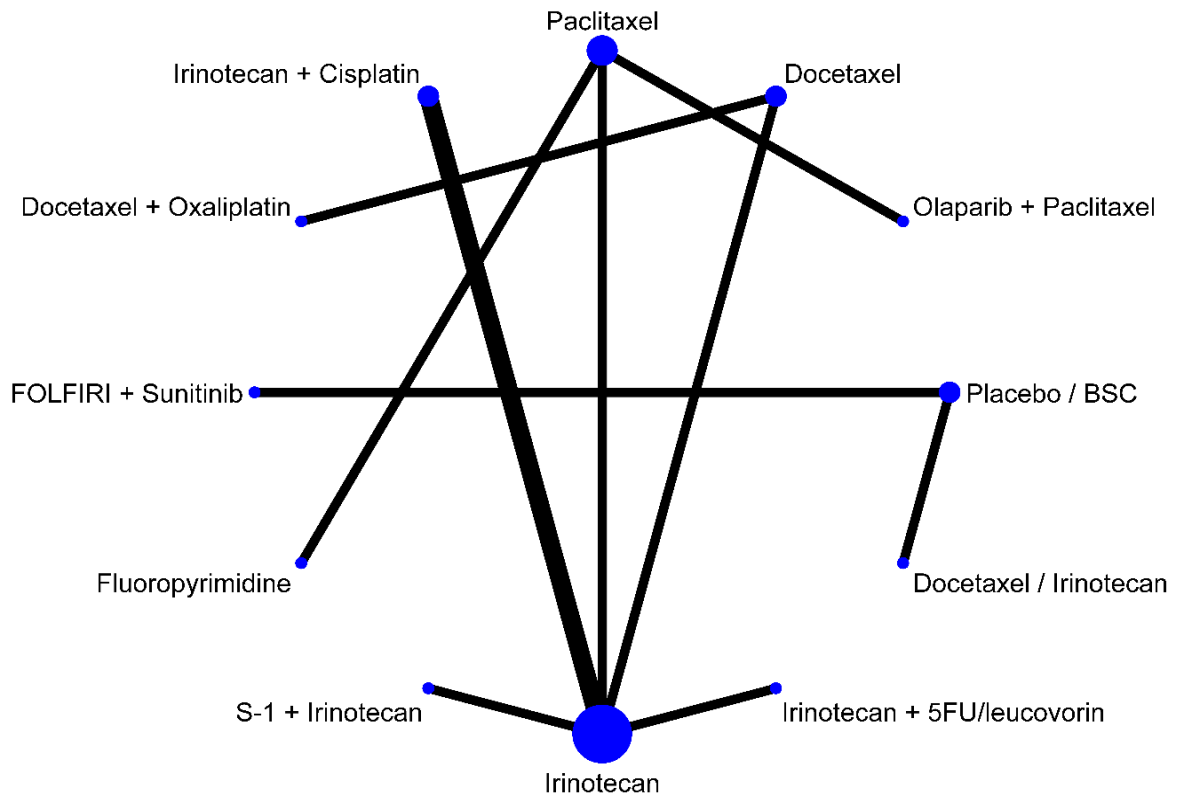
Paclitaxel

Irinotecan + Cisplatin

Docetaxel

Docetaxel + Oxaliplatin

Olaparib + Paclitaxel

FOLFIRI + Sunitinib

Placebo / BSC

Fluoropyrimidine

Docetaxel / Irinotecan

S-1 + Irinotecan

Irinotecan + 5FU/leucovorin

Irinotecan